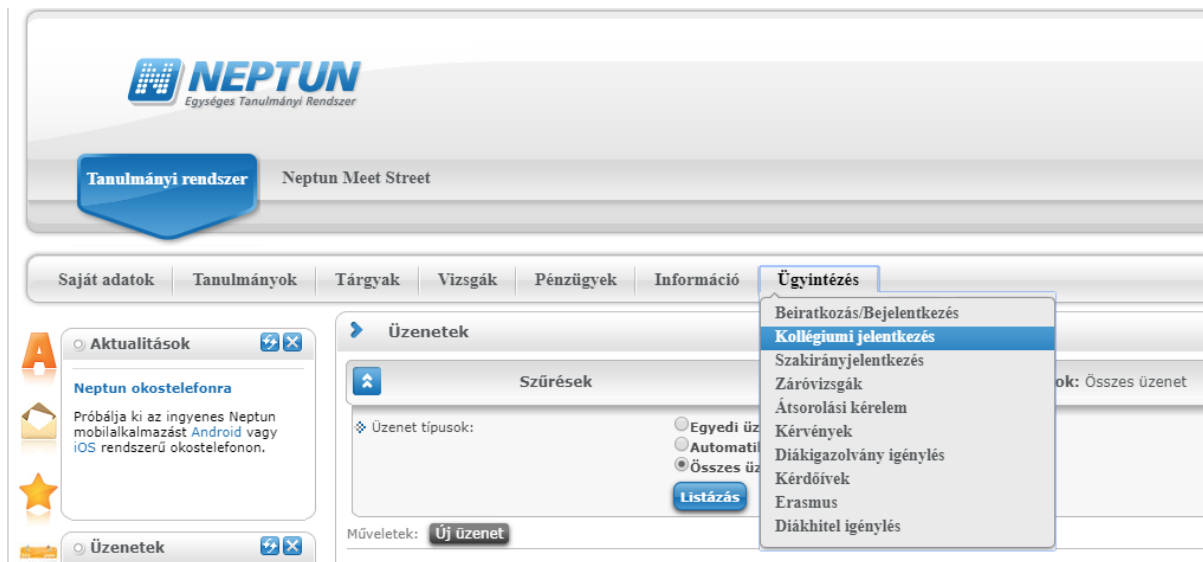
NEPTUN
Egységes Tanulmányi Rendszer

Tanulmányi rendszer
Neptun Meet Street

Saját adatok | Tanulmányok | Tárgyak | Vizsgák | Pénzügyek | Információ | Ügyintézés

Beiratkozás/Bejelentkezés
Kollégiumi jelentkezés
Szakirányjelentkezés
Záróvizsgák
Átsorolási kérelem
Kérvények
Diákigazolvány igénylés
Kérdőívek
Erasmus
Diákhitel igénylés

Aktualitások

Neptun okostelefonra

Próbálja ki az ingyenes Neptun mobilalkalmazást Android vagy iOS rendszerű okostelefonon.

Üzenetek

Üzenetek

Szűrések
ok: Összes üzenet

Üzenet típusok:
Egyedi üz
Automati
Összes üz

Listázás

Műveletek: Új üzenet